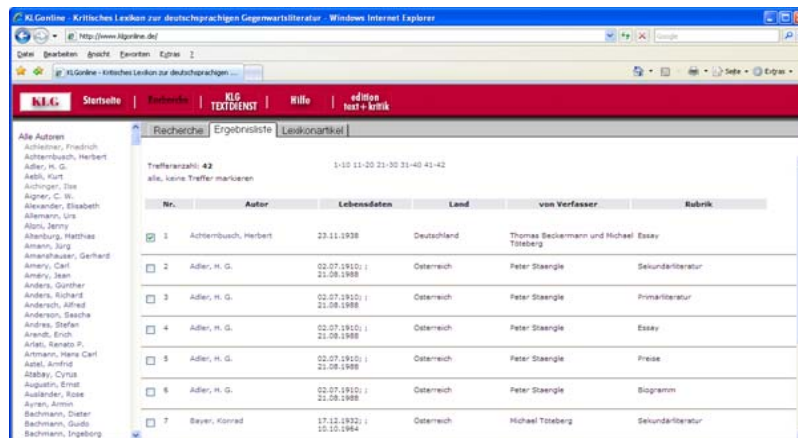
KLGonline - Kritisches Lexikon zur deutschsprachigen Gegenwartsliteratur - Windows Internet Explorer

http://www.klgonline.de/

Google

Datei Bearbeiten Ansicht Favoriten Extras ?

KLGonline - Kritisches Lexikon zur deutschsprachigen ...

Seite · Extras ·

KLG Startseite Recherche KLG TEXTDIENST Hilfe edition text+kritik

Alle Autoren
Achleitner, Friedrich
Achternbusch, Herbert
Adler, H. G.
Aebli, Kurt
Aichinger, Ilse
Aigner, C. W.
Alexander, Elisabeth
Allemann, Urs
Aloni, Jenny
Altenburg, Matthias
Amann, Jürg
Amanshauser, Gerhard
Amery, Carl
Améry, Jean
Anders, Günther
Anders, Richard
Andersch, Alfred
Anderson, Sascha
Andres, Stefan
Arendt, Erich
Arlati, Renato P.
Artmann, Hans Carl
Astel, Arnfrid
Atabay, Cyrus
Augustin, Ernst
Ausländer, Rose
Ayren, Armin
Bachmann, Dieter
Bachmann, Guido
Bachmann, Ingeborg

Recherche | Ergebnisliste | Lexikonartikel

Trefferanzahl: 42
alle, keine Treffer markieren

1-10 11-20 21-30 31-40 41-42

| Nr. | Autor | Lebensdaten | Land | von Verfasser | Rubrik |
|---|---|---|---|---|---|
| 1 | Achternbusch, Herbert | 23.11.1938 | Deutschland | Thomas Beckermann und Michael Töteberg | Essay |
| 2 | Adler, H. G. | 02.07.1910; ; 21.08.1988 | Österreich | Peter Staengle | Sekundärliteratur |
| 3 | Adler, H. G. | 02.07.1910; ; 21.08.1988 | Österreich | Peter Staengle | Primärliteratur |
| 4 | Adler, H. G. | 02.07.1910; ; 21.08.1988 | Österreich | Peter Staengle | Essay |
| 5 | Adler, H. G. | 02.07.1910; ; 21.08.1988 | Österreich | Peter Staengle | Preise |
| 6 | Adler, H. G. | 02.07.1910; ; 21.08.1988 | Österreich | Peter Staengle | Biogramm |
| 7 | Bayer, Konrad | 17.12.1932; ; 10.10.1964 | Österreich | Michael Töteberg | Sekundärliteratur |